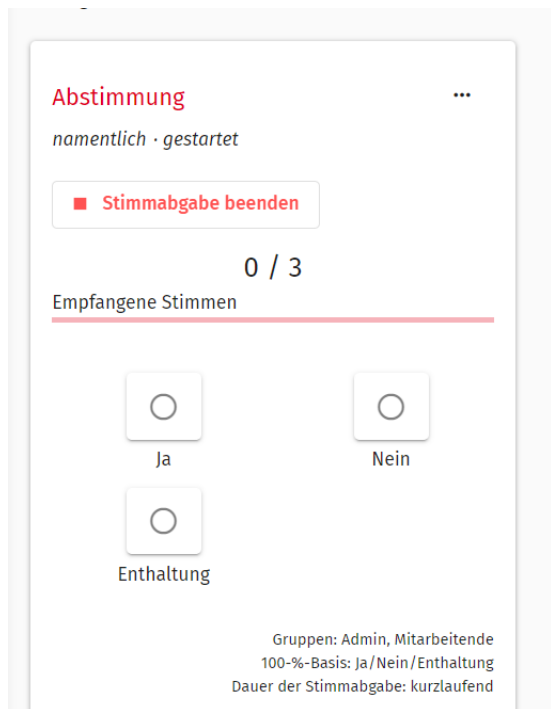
Abstimmung

namentlich · gestartet

Stimmabgabe beenden

0 / 3

Empfangene Stimmen

Ja

Nein

Enthaltung

Gruppen: Admin, Mitarbeitende
100-%-Basis: Ja/Nein/Enthaltung
Dauer der Stimmabgabe: kurzlaufend